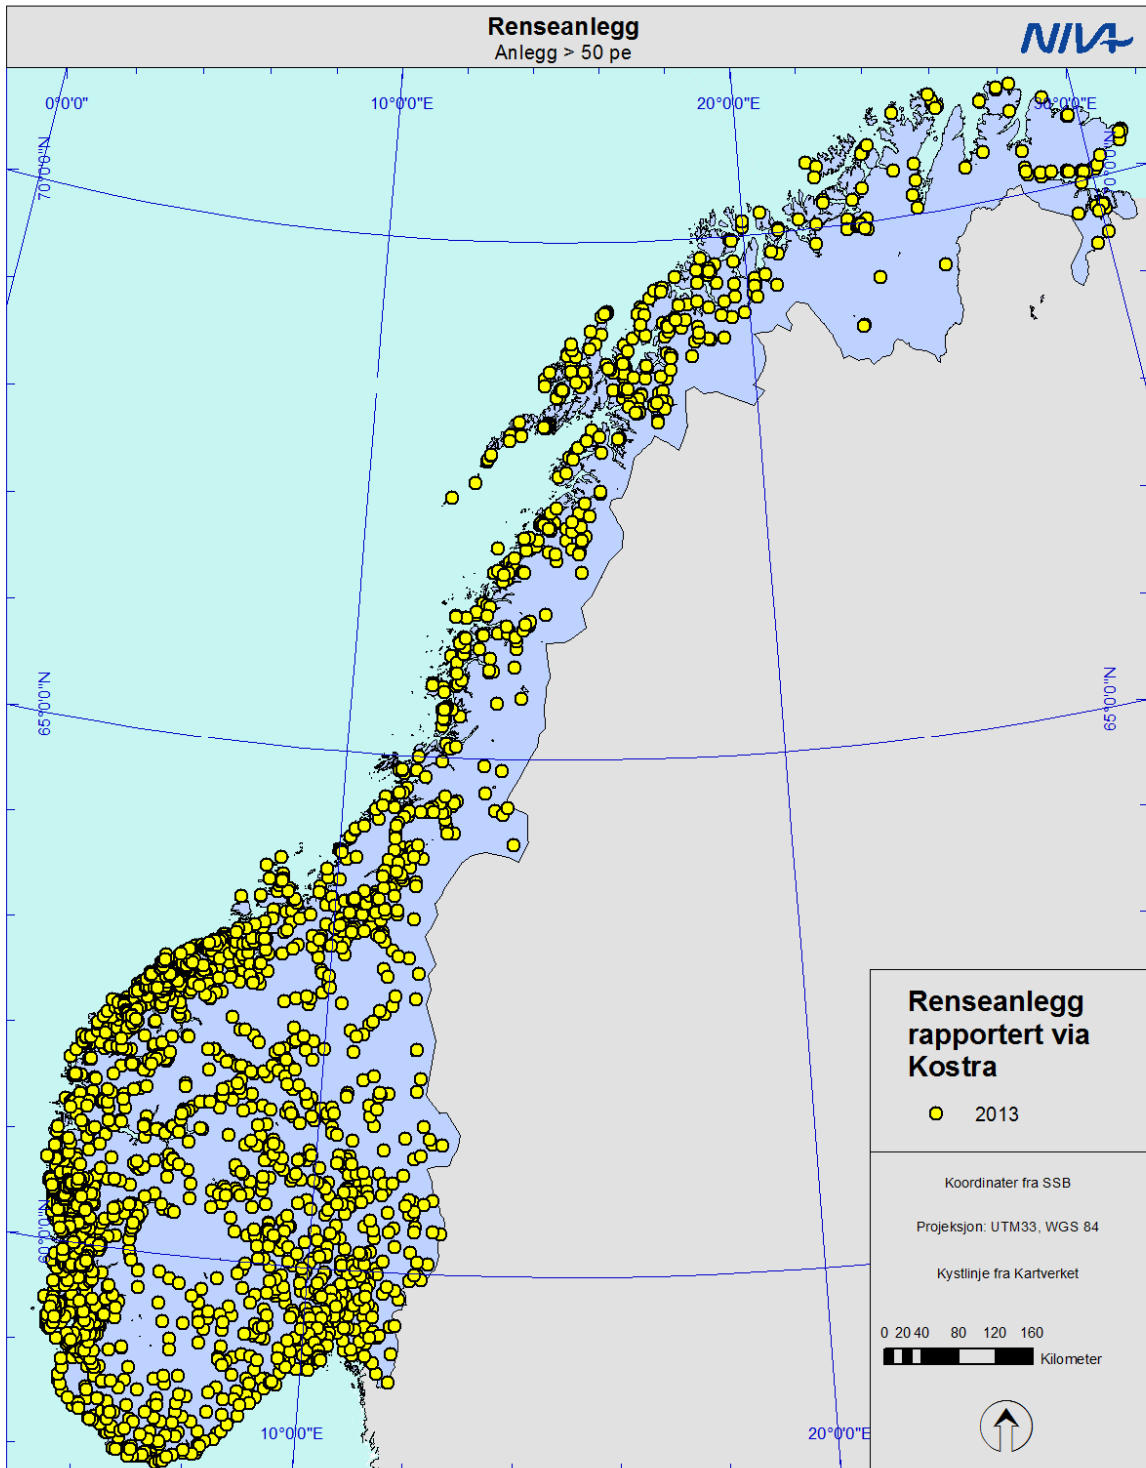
Renseanlegg
Anlegg > 50 pe

NIVA

0°0'0"
10°0'0"E
20°0'0"E
30°0'0"E
70°0'0"N
70°0'0"N
65°0'0"N
65°0'0"N
60°0'0"N
10°0'0"E
20°0'0"E

Renseanlegg rapportert via Kostra

2013

Koordinater fra SSB

Projeksjon: UTM33, WGS 84

Kystlinje fra Kartverket

0 20 40 80 120 160
Kilometer